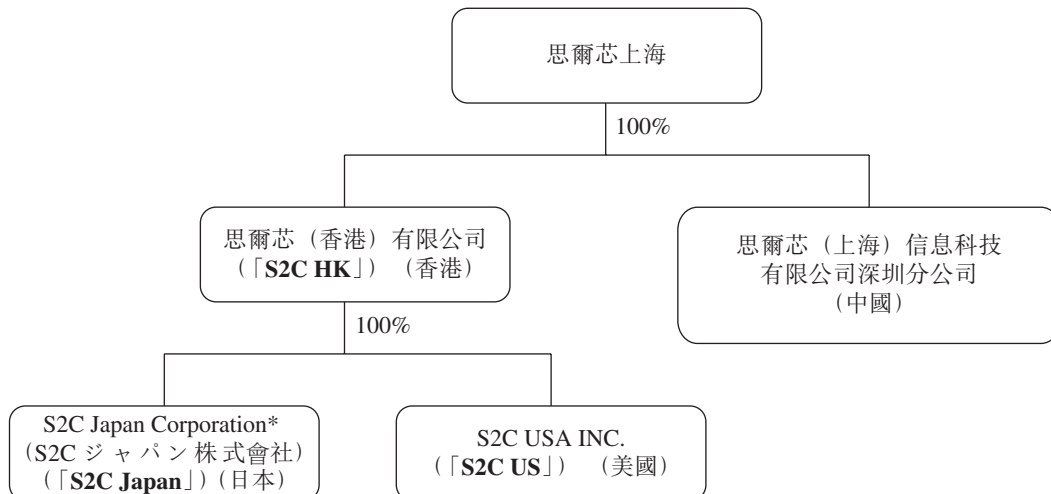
思爾芯上海

100%

思爾芯（香港）有限公司
（「**S2C HK**」）（香港）

思爾芯（上海）信息科技有限公司深圳分公司
（中國）

100%

S2C Japan Corporation*
（S2C ジャパン株式會社）
（「**S2C Japan**」）（日本）

S2C USA INC.
（「**S2C US**」）（美國）